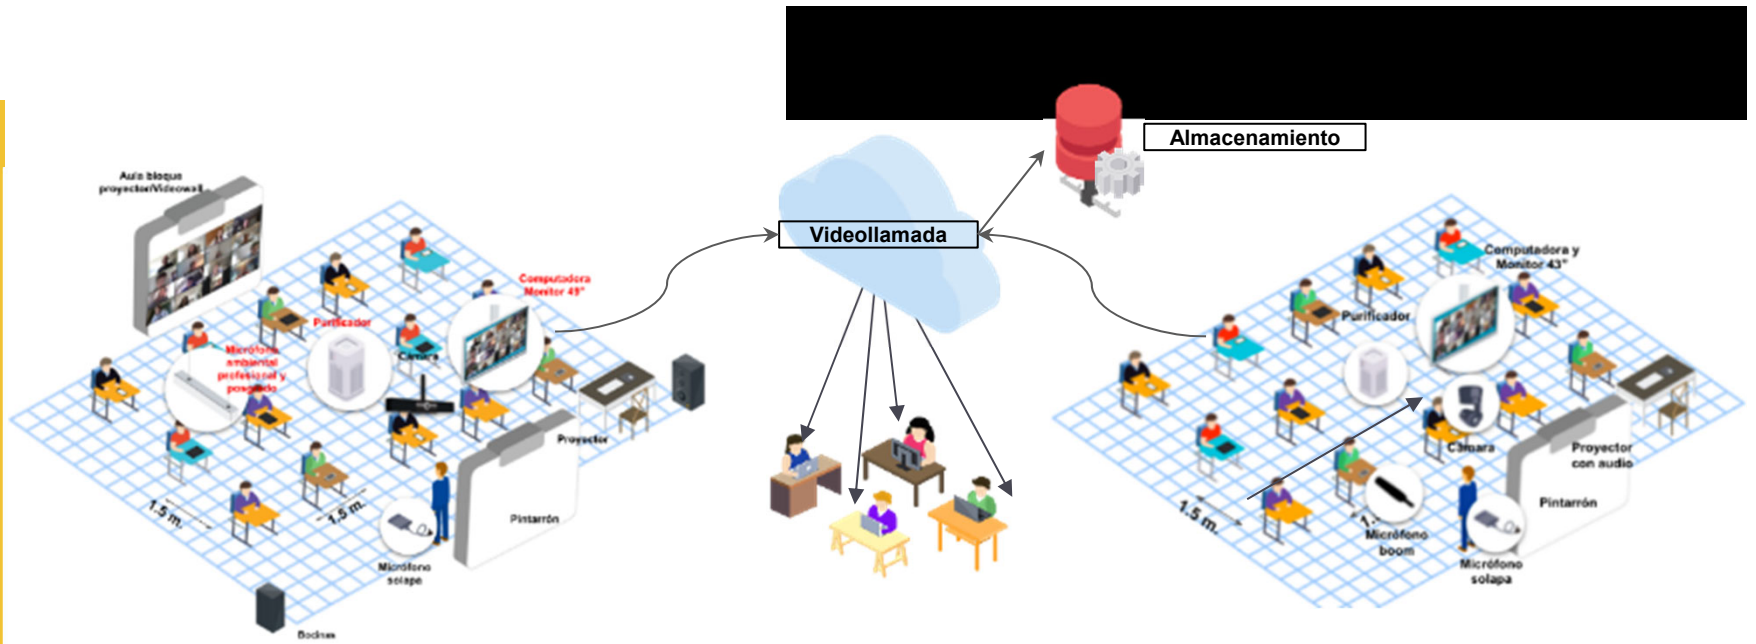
Almacenamiento

Videollamada

Aula bloque proyector/Videowall

Computadora Monitor 49"

Purificador

Micrófono ambiental profesional y posenado

Cámara

Proyector

Pintarrón

1.5 m.

1.5 m.

Micrófono solapa

Bocinas

Computadora y Monitor 43"

Purificador

Cámara

Proyector con audio

Pintarrón

1.5 m.

Micrófono boom

Micrófono solapa